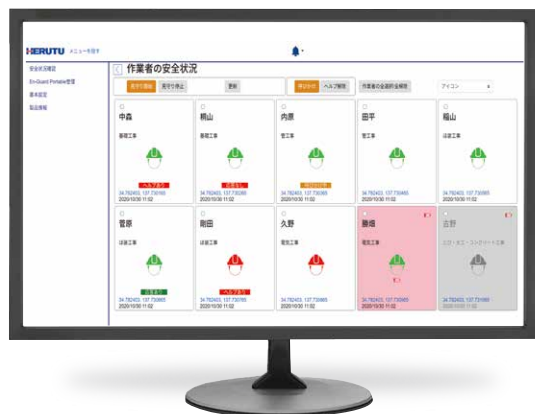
HERUTU メニューを閉じる

安全状況確認
En-Guard Portable管理
基本設定
製品情報

作業者の安全状況

表示切替 | 表示停止 | 更新 | 呼び出し | ヘルプ解除 | 作業者の全員呼出確認 | アイコン

中森
基礎工事
ヘルプ要請
34.782403, 137.730065
2020/10/30 11:02

瀬山
基礎工事
応答なし
34.782403, 137.730065
2020/10/30 11:02

内原
管工事
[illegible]
34.782403, 137.730065
2020/10/30 11:02

田平
管工事
34.782403, 137.730065
2020/10/30 11:02

稲山
送迎工事
34.782403, 137.730065
2020/10/30 11:02

菅原
送迎工事
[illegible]
34.782403, 137.730065
2020/10/30 11:02

剛田
送迎工事
ヘルプ要請
34.782403, 137.730065
2020/10/30 11:02

久野
電気工事
34.782403, 137.730065
2020/10/30 11:02

藤畑
電気工事
34.782403, 137.730065
2020/10/30 11:02

吉野
とび・土工・コンクリート工事
34.782403, 137.730065
2020/10/30 11:02